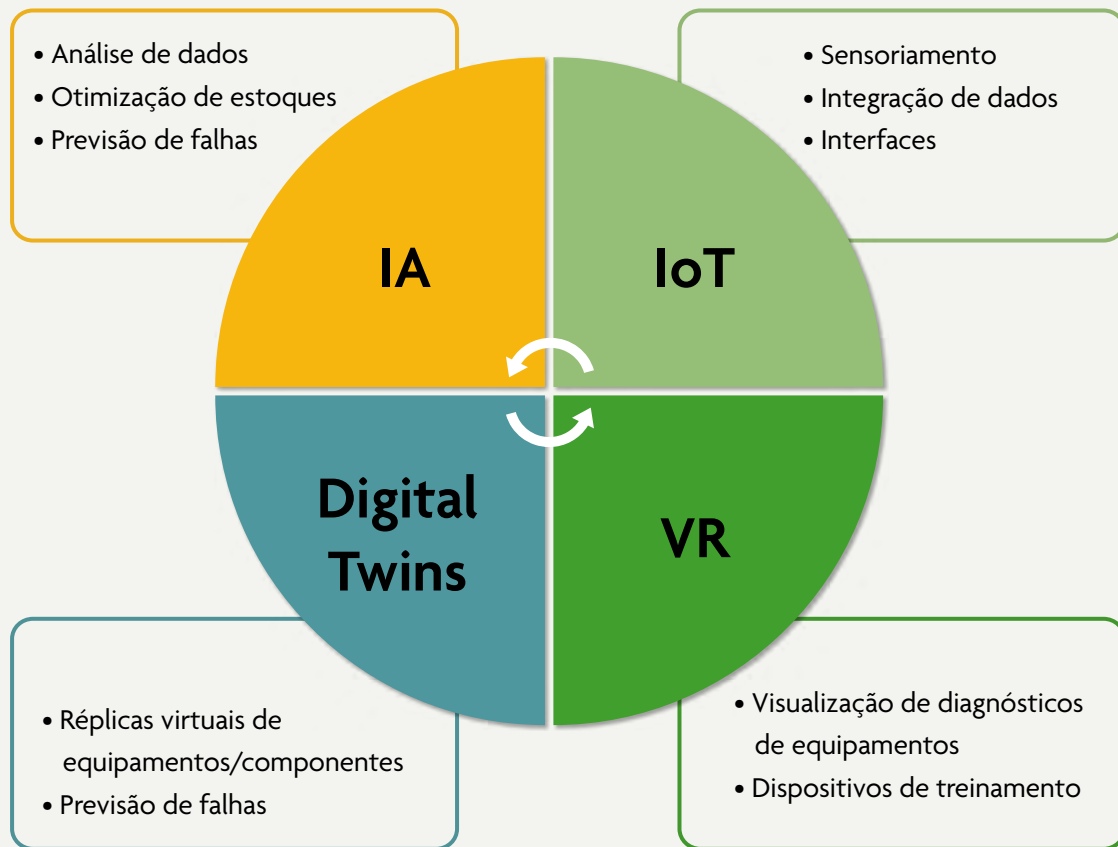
• Análise de dados
• Otimização de estoques
• Previsão de falhas

• Sensoriamento
• Integração de dados
• Interfaces

IA

IoT

Digital Twins

VR

• Réplicas virtuais de equipamentos/componentes
• Previsão de falhas

• Visualização de diagnósticos de equipamentos
• Dispositivos de treinamento